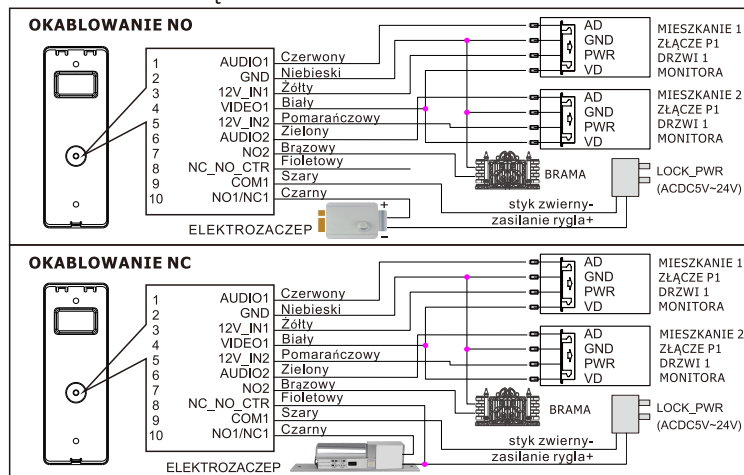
OKABLOWANIE NO

1 AUDIO1 Czerwony
2 GND Niebieski
3 12V_IN1 Żółty
4 VIDEO1 Biały
5 12V_IN2 Pomarańczowy
6 AUDIO2 Zielony
7 NO2 Brązowy
8 NC_NO_CTR Fioletowy
9 COM1 Szary
10 NO1/NC1 Czarny

AD
GND
PWR
VD

MIESZKANIE 1
ZŁĄCZE P1
DRZWI 1
MONITORA

AD
GND
PWR
VD

MIESZKANIE 2
ZŁĄCZE P1
DRZWI 1
MONITORA

BRAMA

LOCK_PWR
(ACDC5V~24V)

+
-

ELEKTROZACZEP

styk zwierny-
zasilanie rygla+

OKABLOWANIE NC

1 AUDIO1 Czerwony
2 GND Niebieski
3 12V_IN1 Żółty
4 VIDEO1 Biały
5 12V_IN2 Pomarańczowy
6 AUDIO2 Zielony
7 NO2 Brązowy
8 NC_NO_CTR Fioletowy
9 COM1 Szary
10 NO1/NC1 Czarny

AD
GND
PWR
VD

MIESZKANIE 1
ZŁĄCZE P1
DRZWI 1
MONITORA

AD
GND
PWR
VD

MIESZKANIE 2
ZŁĄCZE P1
DRZWI 1
MONITORA

BRAMA

LOCK_PWR
(ACDC5V~24V)

ELEKTROZACZEP

styk zwierny-
zasilanie rygla+